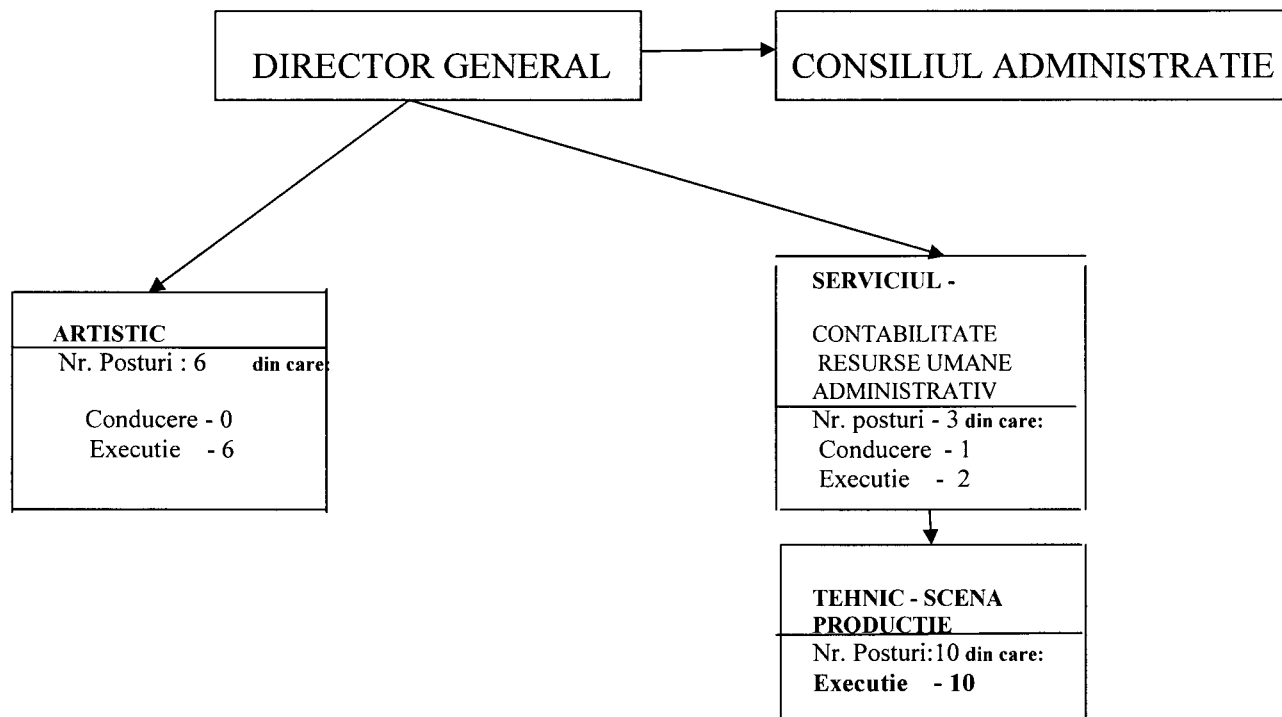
DIRECTOR GENERAL

CONSILIUL ADMINISTRATIE

ARTISTIC
Nr. Posturi : 6 din care:

Conducere - 0
Executie - 6

SERVICIUL -

CONTABILITATE
RESURSE UMANE
ADMINISTRATIV
Nr. posturi - 3 din care:
Conducere - 1
Executie - 2

TEHNIC - SCENA
PRODUCTIE
Nr. Posturi:10 din care:
Executie - 10